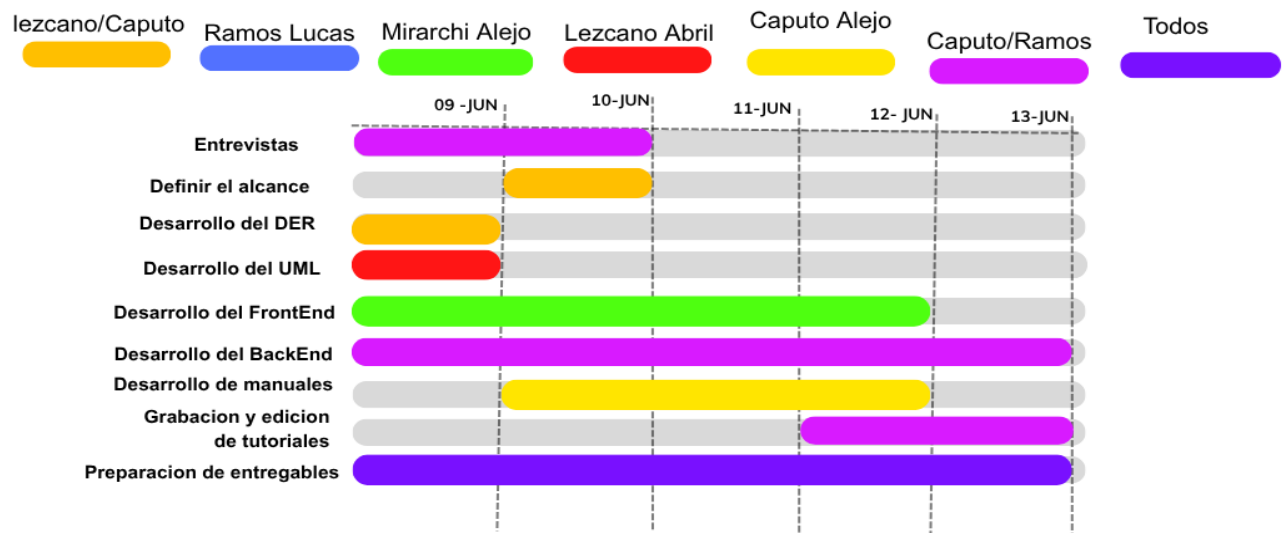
lezcano/Caputo
Ramos Lucas
Mirarchi Alejo
Lezcano Abril
Caputo Alejo
Caputo/Ramos
Todos

09 -JUN
10-JUN
11-JUN
12- JUN
13-JUN

Entrevistas
Definir el alcance
Desarrollo del DER
Desarrollo del UML
Desarrollo del FrontEnd
Desarrollo del BackEnd
Desarrollo de manuales
Grabacion y edicion de tutoriales
Preparacion de entregables